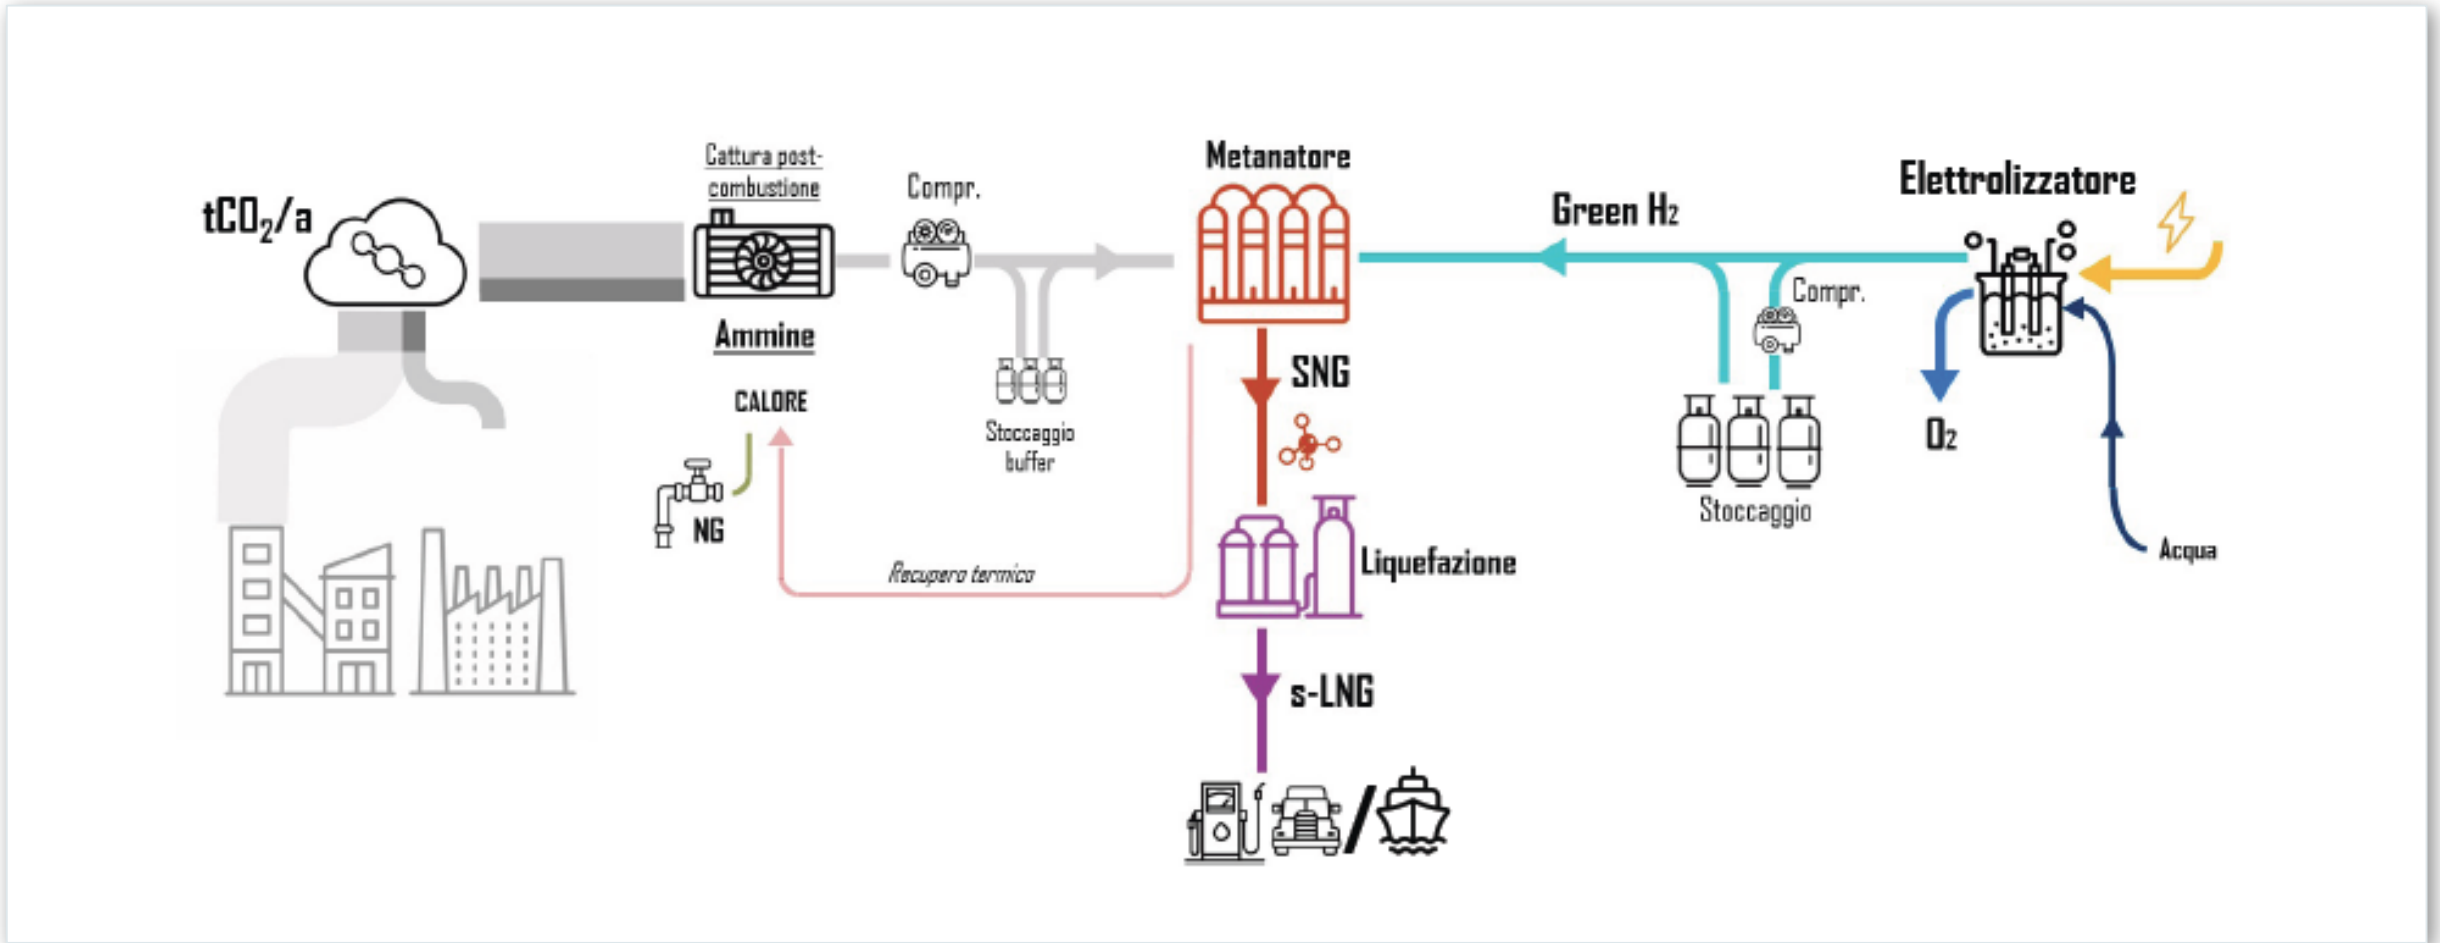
$tCO_2/a$

Cattura post-combustione

Ammine

Compr.

Stoccaggio buffer

CALORE

NG

Recupero termico

Metanatore

SNG

Liquefazione

s-LNG

Green $H_2$

Elettrolizzatore

Compr.

Stoccaggio

$O_2$

Acqua